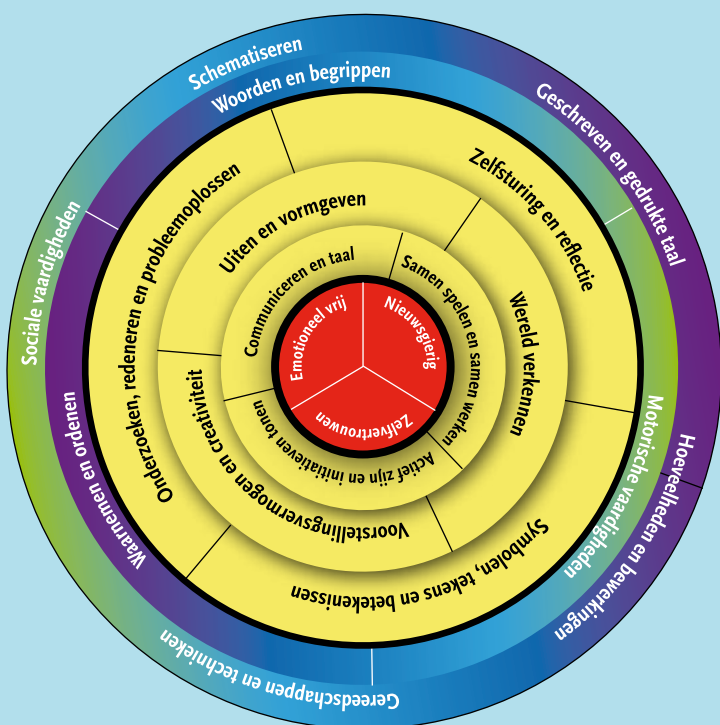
Schematiseren
Woorden en begrippen
Geschreven en gedrukte taal
Sociale vaardigheden
Motorische vaardigheden
Hoeveelheden en bewerkingen
Waarnemen en ordenen
Gereedschappen en technieken

Onderzoeken, redeneren en probleemoplossen
Zelfsturing en reflectie
Wereld verkennen
Symbolen, tekens en betekenissen
Voorstellingsvermogen en creativiteit

Uiten en vormgeven
Samen spelen en samen werken
Actief zijn en initiatieven tonen
Communiceren en taal

Emotioneel vrij
Nieuwsgierig
Zelfvertrouwen